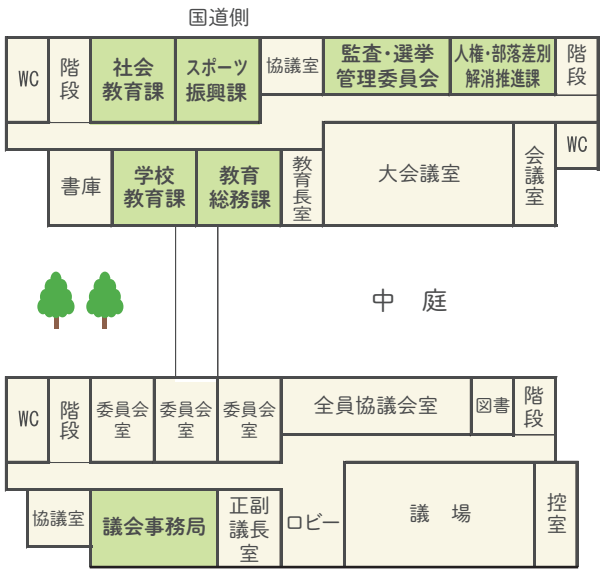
国道側

WC
階段
社会教育課
スポーツ振興課
協議室
監査・選挙管理委員会
人権・部落差別解消推進課
階段

書庫
学校教育課
教育総務課
教育長室
大会議室
会議室
WC

中　庭

WC
階段
委員会室
委員会室
委員会室
全員協議会室
図書
階段

協議室
議会事務局
正副議長室
ロビー
議　場
控室